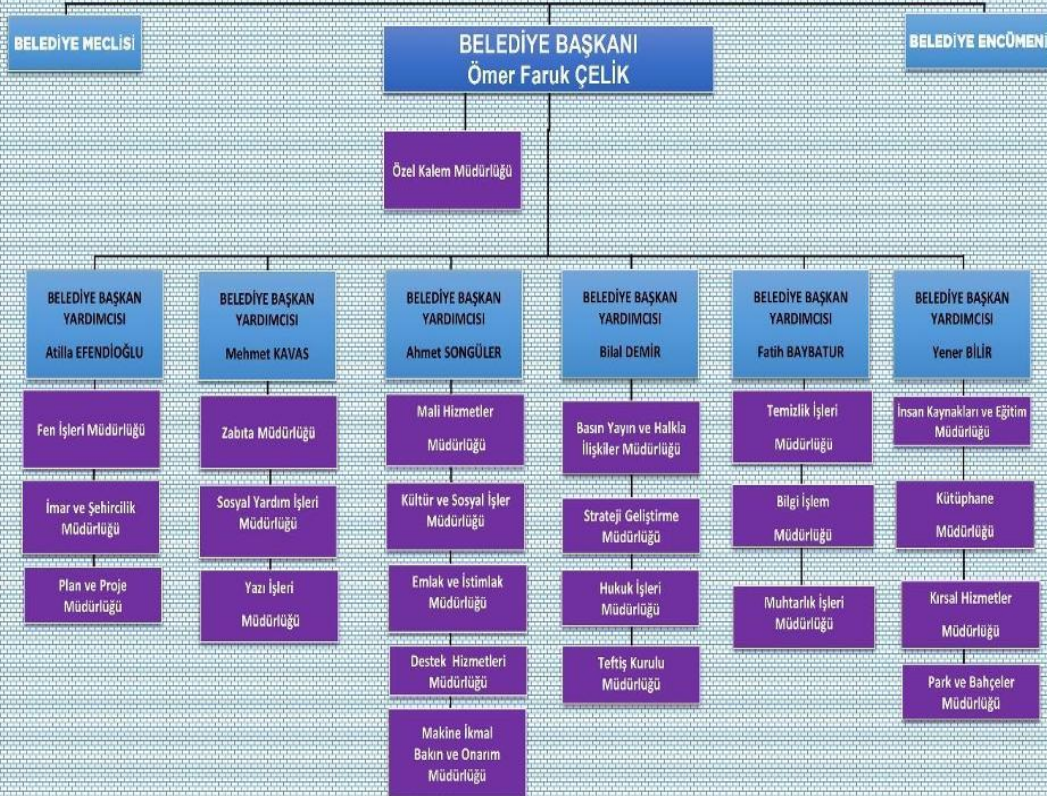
BELEDİYE MECLİSİ

BELEDİYE BAŞKANI
Ömer Faruk ÇELİK

BELEDİYE ENCÜMENİ

Özel Kalem Müdürlüğü

BELEDİYE BAŞKAN YARDIMCISI
Atilla EFENDİOĞLU

Fen İşleri Müdürlüğü

İmar ve Şehircilik Müdürlüğü

Plan ve Proje Müdürlüğü

BELEDİYE BAŞKAN YARDIMCISI
Mehmet KAVAS

Zabıta Müdürlüğü

Sosyal Yardım İşleri Müdürlüğü

Yazı İşleri Müdürlüğü

BELEDİYE BAŞKAN YARDIMCISI
Ahmet SONGÜLER

Mali Hizmetler Müdürlüğü

Kültür ve Sosyal İşler Müdürlüğü

Emlak ve İstimlak Müdürlüğü

Destek Hizmetleri Müdürlüğü

Makine İkmal Bakın ve Onarım Müdürlüğü

BELEDİYE BAŞKAN YARDIMCISI
Bilal DEMİR

Basın Yayın ve Halkla İlişkiler Müdürlüğü

Strateji Geliştirme Müdürlüğü

Hukuk İşleri Müdürlüğü

Teftiş Kurulu Müdürlüğü

BELEDİYE BAŞKAN YARDIMCISI
Fatih BAYBATUR

Temizlik İşleri Müdürlüğü

Bilgi İşlem Müdürlüğü

Muhtarlık İşleri Müdürlüğü

BELEDİYE BAŞKAN YARDIMCISI
Yener BİLİR

İnsan Kaynakları ve Eğitim Müdürlüğü

Kütüphane Müdürlüğü

Kırsal Hizmetler Müdürlüğü

Park ve Bahçeler Müdürlüğü